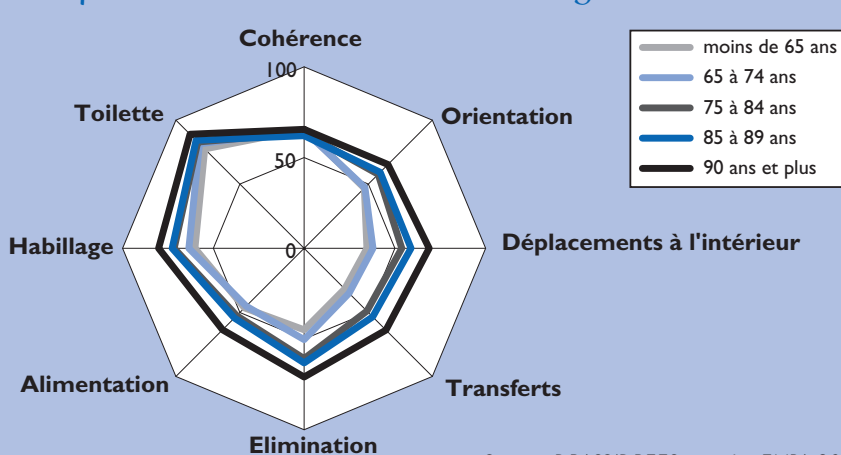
Cohérence
100
50
0
Toilette
Orientation
Habillage
Déplacements à l'intérieur
Alimentation
Transferts
Elimination

| |
|---|
| moins de 65 ans |
| 65 à 74 ans |
| 75 à 84 ans |
| 85 à 89 ans |
| 90 ans et plus |

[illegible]